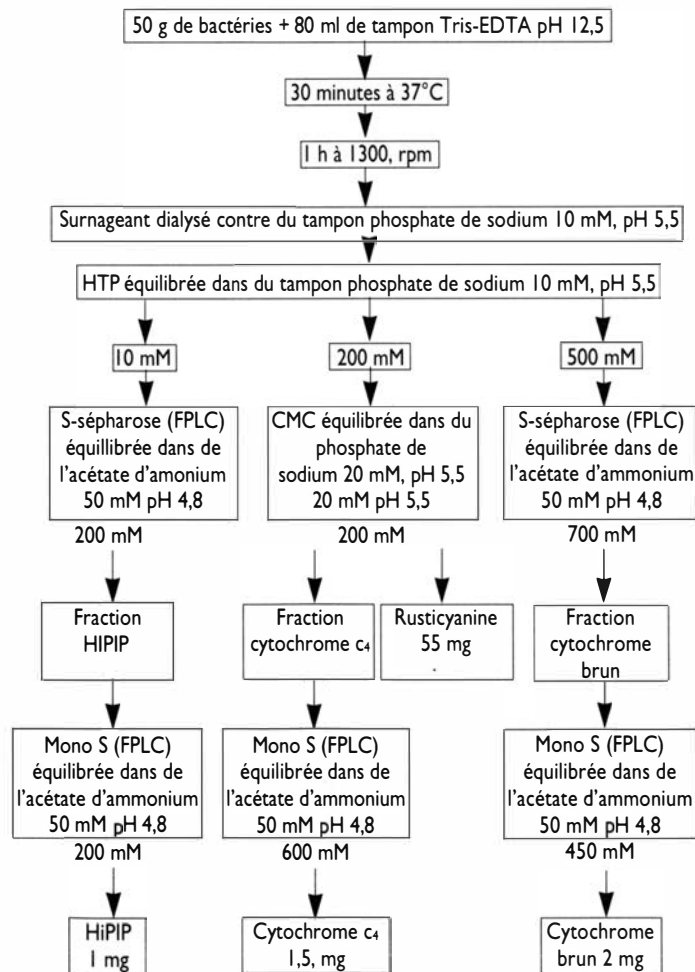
50 g de bactéries + 80 ml de tampon Tris-EDTA pH 12,5

30 minutes à 37°C

1 h à 1300, rpm

Surnageant dialysé contre du tampon phosphate de sodium 10 mM, pH 5,5

HTP équilibrée dans du tampon phosphate de sodium 10 mM, pH 5,5

10 mM

S-sépharose (FPLC) équilibrée dans de l'acétate d'amonium 50 mM pH 4,8

200 mM

Fraction HIPIP

Mono S (FPLC) équilibrée dans de l'acétate d'ammonium 50 mM pH 4,8

200 mM

HiPIP 1 mg

200 mM

CMC équilibrée dans du phosphate de sodium 20 mM, pH 5,5 20 mM pH 5,5

200 mM

Fraction cytochrome $c_4$

Rusticyanine 55 mg

Mono S (FPLC) équilibrée dans de l'acétate d'ammonium 50 mM pH 4,8

600 mM

Cytochrome $c_4$ 1,5, mg

500 mM

S-sépharose (FPLC) équilibrée dans de l'acétate d'ammonium 50 mM pH 4,8

700 mM

Fraction cytochrome brun

Mono S (FPLC) équilibrée dans de l'acétate d'ammonium 50 mM pH 4,8

450 mM

Cytochrome brun 2 mg